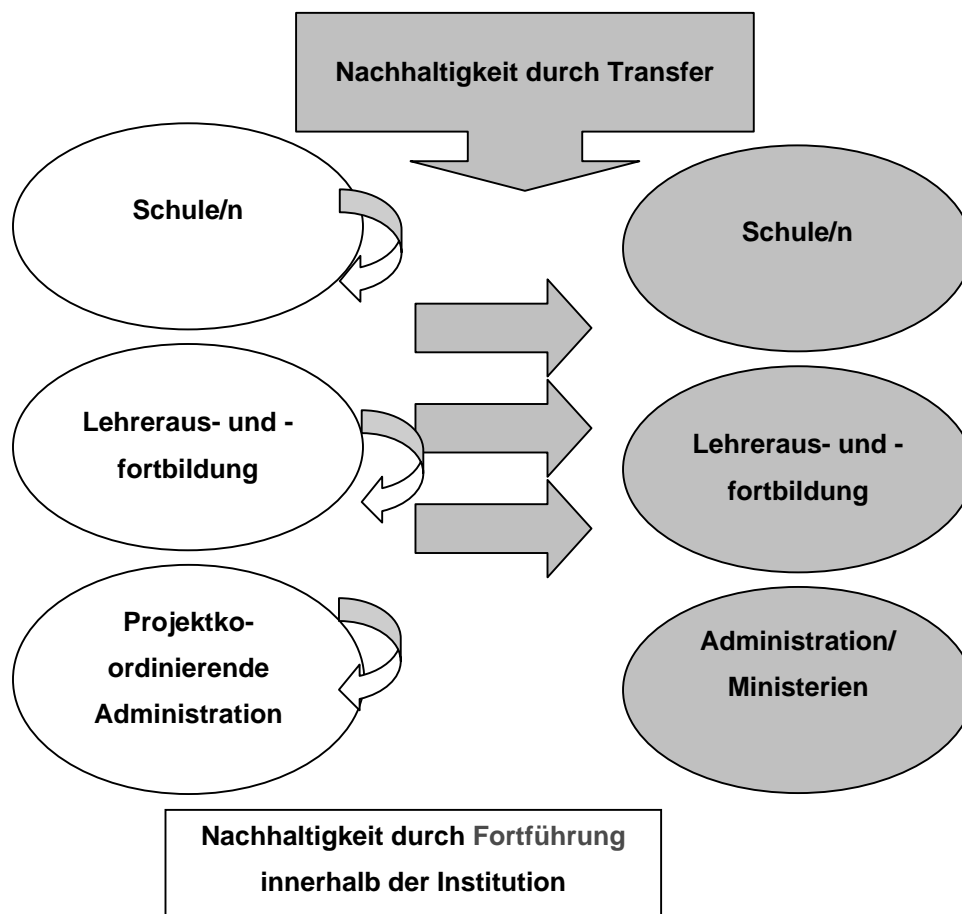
Nachhaltigkeit durch Transfer

Schule/n

Lehreraus- und -fortbildung

Projektkoordinierende Administration

Schule/n

Lehreraus- und -fortbildung

Administration/ Ministerien

Nachhaltigkeit durch Fortführung innerhalb der Institution